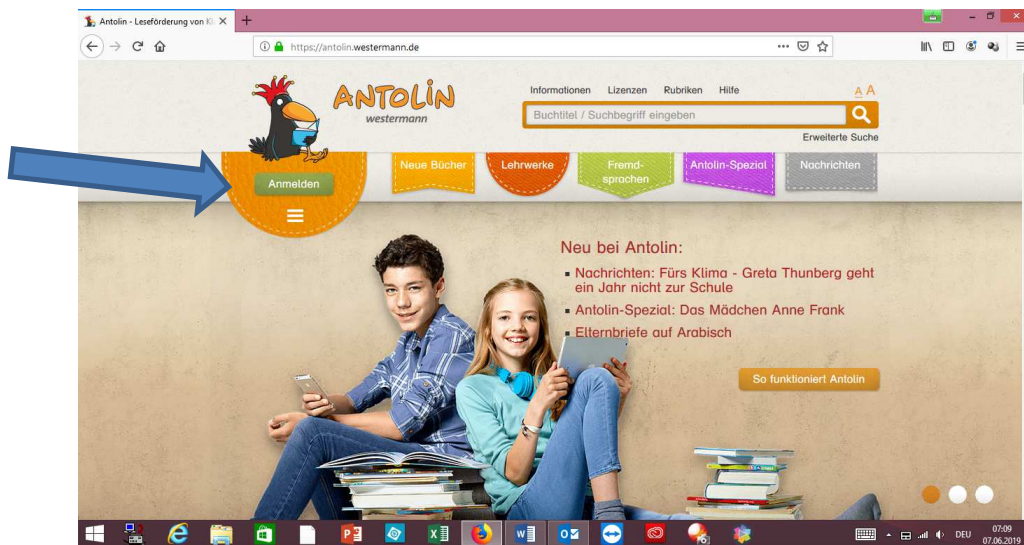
Antolin - Leseförderung von Kl ×

https://antolin.westermann.de

ANTOLIN
westermann

Informationen Lizenzen Rubriken Hilfe

A A

Buchtitel / Suchbegriff eingeben

Erweiterte Suche

Anmelden

Neue Bücher

Lehrwerke

Fremdsprachen

Antolin-Spezial

Nachrichten

Neu bei Antolin:

▪ Nachrichten: Fürs Klima - Greta Thunberg geht ein Jahr nicht zur Schule

▪ Antolin-Spezial: Das Mädchen Anne Frank

▪ Elternbriefe auf Arabisch

So funktioniert Antolin

DEU 07:09 07.06.2019